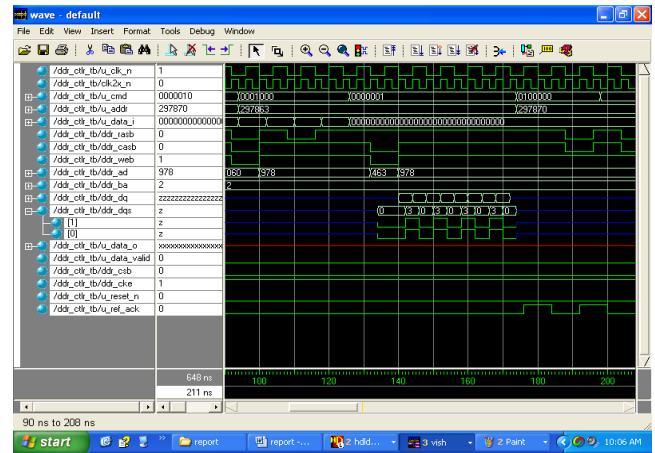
wave - default

File Edit View Insert Format Tools Debug Window

| | |
|---|---|
| /ddr_ctlr_tb/u_clk_n | 1 |
| /ddr_ctlr_tb/clk2x_n | 0 |
| /ddr_ctlr_tb/u_cmd | 0000010 |
| /ddr_ctlr_tb/u_addr | 297870 |
| /ddr_ctlr_tb/u_data_i | 000000000000 |
| /ddr_ctlr_tb/ddr_rasb | 0 |
| /ddr_ctlr_tb/ddr_casb | 0 |
| /ddr_ctlr_tb/ddr_web | 1 |
| /ddr_ctlr_tb/ddr_ad | 978 |
| /ddr_ctlr_tb/ddr_ba | 2 |
| /ddr_ctlr_tb/ddr_dq | zzzzzzzzzzzzzz |
| /ddr_ctlr_tb/ddr_dqs | z |
| [1] | z |
| [0] | z |
| /ddr_ctlr_tb/u_data_o | xxxxxxxxxxxxxxx |
| /ddr_ctlr_tb/u_data_valid | 0 |
| /ddr_ctlr_tb/ddr_csb | 0 |
| /ddr_ctlr_tb/ddr_cke | 1 |
| /ddr_ctlr_tb/u_reset_n | 0 |
| /ddr_ctlr_tb/u_ref_ack | 0 |

0001000 0000001 0100000
297863 297870
00000000000000000000000000000000
060 978 463 978
2
0 3 0 3 0 3 0 3 0 3 0

648 ns
211 ns
100 120 140 160 180 200

90 ns to 208 ns

start report report -... 2 hdld... 3 vish 2 Paint 10:06 AM